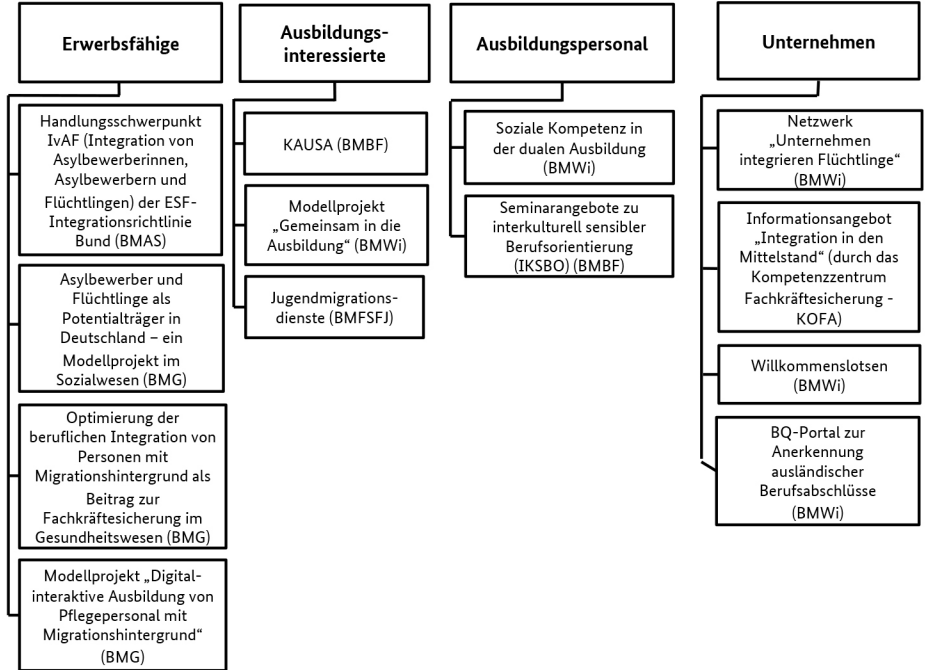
Erwerbsfähige

Handlungsschwerpunkt IvAF (Integration von Asylbewerberinnen, Asylbewerbern und Flüchtlingen) der ESF-Integrationsrichtlinie Bund (BMAS)

Asylbewerber und Flüchtlinge als Potentialträger in Deutschland – ein Modellprojekt im Sozialwesen (BMG)

Optimierung der beruflichen Integration von Personen mit Migrationshintergrund als Beitrag zur Fachkräftesicherung im Gesundheitswesen (BMG)

Modellprojekt „Digital-interaktive Ausbildung von Pflegepersonal mit Migrationshintergrund“ (BMG)

Ausbildungs-interessierte

KAUSA (BMBF)

Modellprojekt „Gemeinsam in die Ausbildung“ (BMWi)

Jugendmigrations-dienste (BMFSFJ)

Ausbildungspersonal

Soziale Kompetenz in der dualen Ausbildung (BMWi)

Seminarangebote zu interkulturell sensibler Berufsorientierung (IKSBO) (BMBF)

Unternehmen

Netzwerk „Unternehmen integrieren Flüchtlinge“ (BMWi)

Informationsangebot „Integration in den Mittelstand“ (durch das Kompetenzzentrum Fachkräftesicherung - KOFA)

Willkommenslotsen (BMWi)

BQ-Portal zur Anerkennung ausländischer Berufsabschlüsse (BMWi)